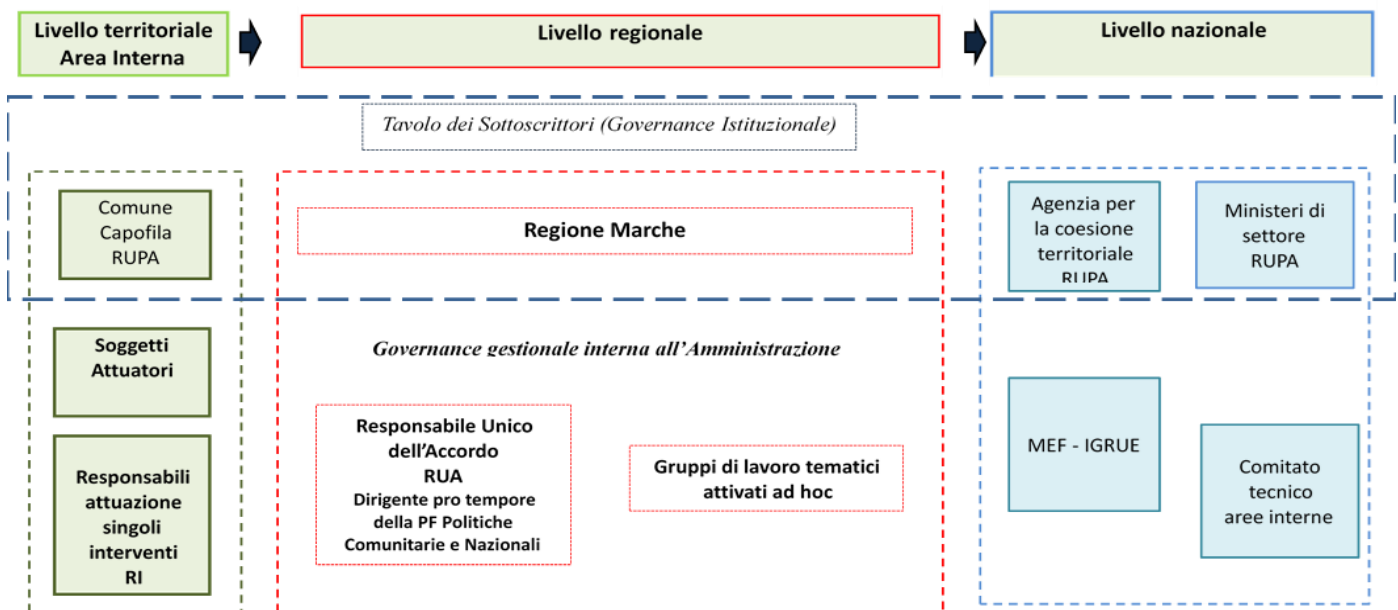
Livello territoriale Area Interna

Livello regionale

Livello nazionale

Tavolo dei Sottoscrittori (Governance Istituzionale)

Comune Capofila RUPA

Regione Marche

Agenzia per la coesione territoriale RUPA

Ministeri di settore RUPA

Soggetti Attuatori

Governance gestionale interna all'Amministrazione

Responsabili attuazione singoli interventi RI

Responsabile Unico dell'Accordo RUA Dirigente pro tempore della PF Politiche Comunitarie e Nazionali

Gruppi di lavoro tematici attivati ad hoc

MEF - IGRUE

Comitato tecnico aree interne